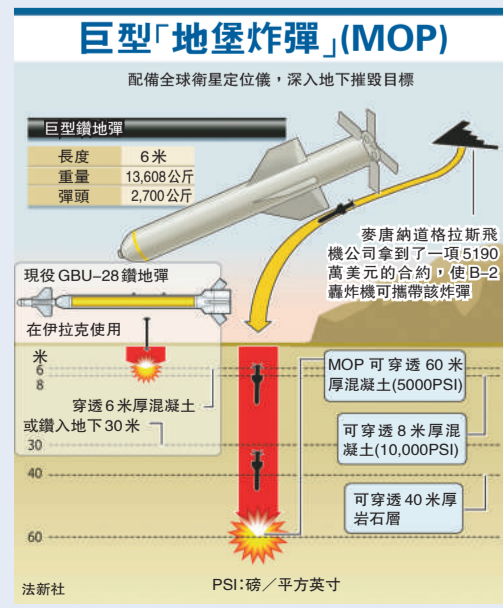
巨型「地堡炸彈」(MOP)

配備全球衛星定位儀，深入地下摧毀目標

巨型鑽地彈

| 長度 | 6米 |
|---|---|
| 重量 | 13,608公斤 |
| 彈頭 | 2,700公斤 |

麥唐納道格拉斯飛機公司拿到了一項5190萬美元的合約，使B-2轟炸機可攜帶該炸彈

現役 GBU-28 鑽地彈

在伊拉克使用

米
6
8

穿透6米厚混凝土
或鑽入地下30米

30

40

60

MOP 可穿透 60 米厚混凝土(5000PSI)

可穿透 8 米厚混凝土(10,000PSI)

可穿透 40 米厚岩石層

法新社

PSI：磅／平方英寸